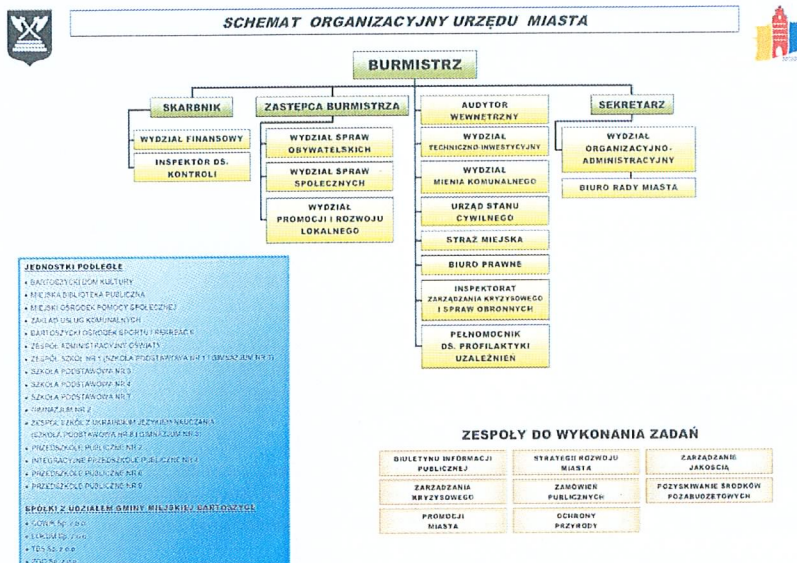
SCHEMAT ORGANIZACYJNY URZĘDU MIASTA

BURMISTRZ

SKARBNIK

WYDZIAŁ FINANSOWY

INSPEKTOR DS. KONTROLI

ZASTĘPCA BURMISTRZA

WYDZIAŁ SPRAW OBYWATELSKICH

WYDZIAŁ SPRAW SPOŁECZNYCH

WYDZIAŁ PROMOCJI I ROZWOJU LOKALNEGO

AUDYTOR WEWNĘTRZNY

WYDZIAŁ TECHNICZNO-INWESTYCYJNY

WYDZIAŁ MIENIA KOMUNALNEGO

URZĄD STANU CYWILNEGO

STRAŻ MIEJSKA

BIURO PRAWNE

INSPEKTORAT ZARZĄDZANIA KRYZYSOWEGO I SPRAW OBRONNYCH

PEŁNOMOCNIK DS. PROFILAKTYKI UZALEŻNIEŃ

SEKRETARZ

WYDZIAŁ ORGANIZACYJNO-ADMINISTRACYJNY

BIURO RADY MIASTA

JEDNOSTKI PODLEGŁE
• BARTOSZYCKI DOM KULTURY
• MIEJSKA BIBLIOTEKA PUBLICZNA
• MIEJSKI OŚRODEK POMOCY SPOŁECZNEJ
• ZAKŁAD USŁUG KOMUNALNYCH
• BARTOSZYCKI OŚRODEK SPORTU I REKREACJI
• ZESPÓŁ ADMINISTRACYJNY OŚWIATY
• ZESPÓŁ SZKÓŁ NR 1 (SZKOŁA PODSTAWOWA NR 1 I GIMNAZJUM NR 1)
• SZKOŁA PODSTAWOWA NR 3
• SZKOŁA PODSTAWOWA NR 4
• SZKOŁA PODSTAWOWA NR 7
• GIMNAZJUM NR 2
• ZESPÓŁ SZKÓŁ Z UKRAIŃSKIM JĘZYKIEM NAUCZANIA (SZKOŁA PODSTAWOWA NR 8 I GIMNAZJUM NR 3)
• PRZEDSZKOLE PUBLICZNE NR 2
• INTEGRACYJNE PRZEDSZKOLE PUBLICZNE NR 4
• PRZEDSZKOLE PUBLICZNE NR 6
• PRZEDSZKOLE PUBLICZNE NR 8

SPÓŁKI Z UDZIAŁEM GMINY MIEJSKIEJ BARTOSZYCE
• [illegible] Sp. z o.o.
• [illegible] Sp. z o.o.
• TBS Sp. z o.o.
• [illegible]

ZESPOŁY DO WYKONANIA ZADAŃ

BIULETYNU INFORMACJI PUBLICZNEJ

STRATEGII ROZWOJU MIASTA

ZARZĄDZANIE JAKOŚCIĄ

ZARZĄDZANIA KRYZYSOWEGO

ZAMÓWIEŃ PUBLICZNYCH

POZYSKIWANIE ŚRODKÓW POZABUDŻETOWYCH

PROMOCJI MIASTA

OCHRONY PRZYRODY